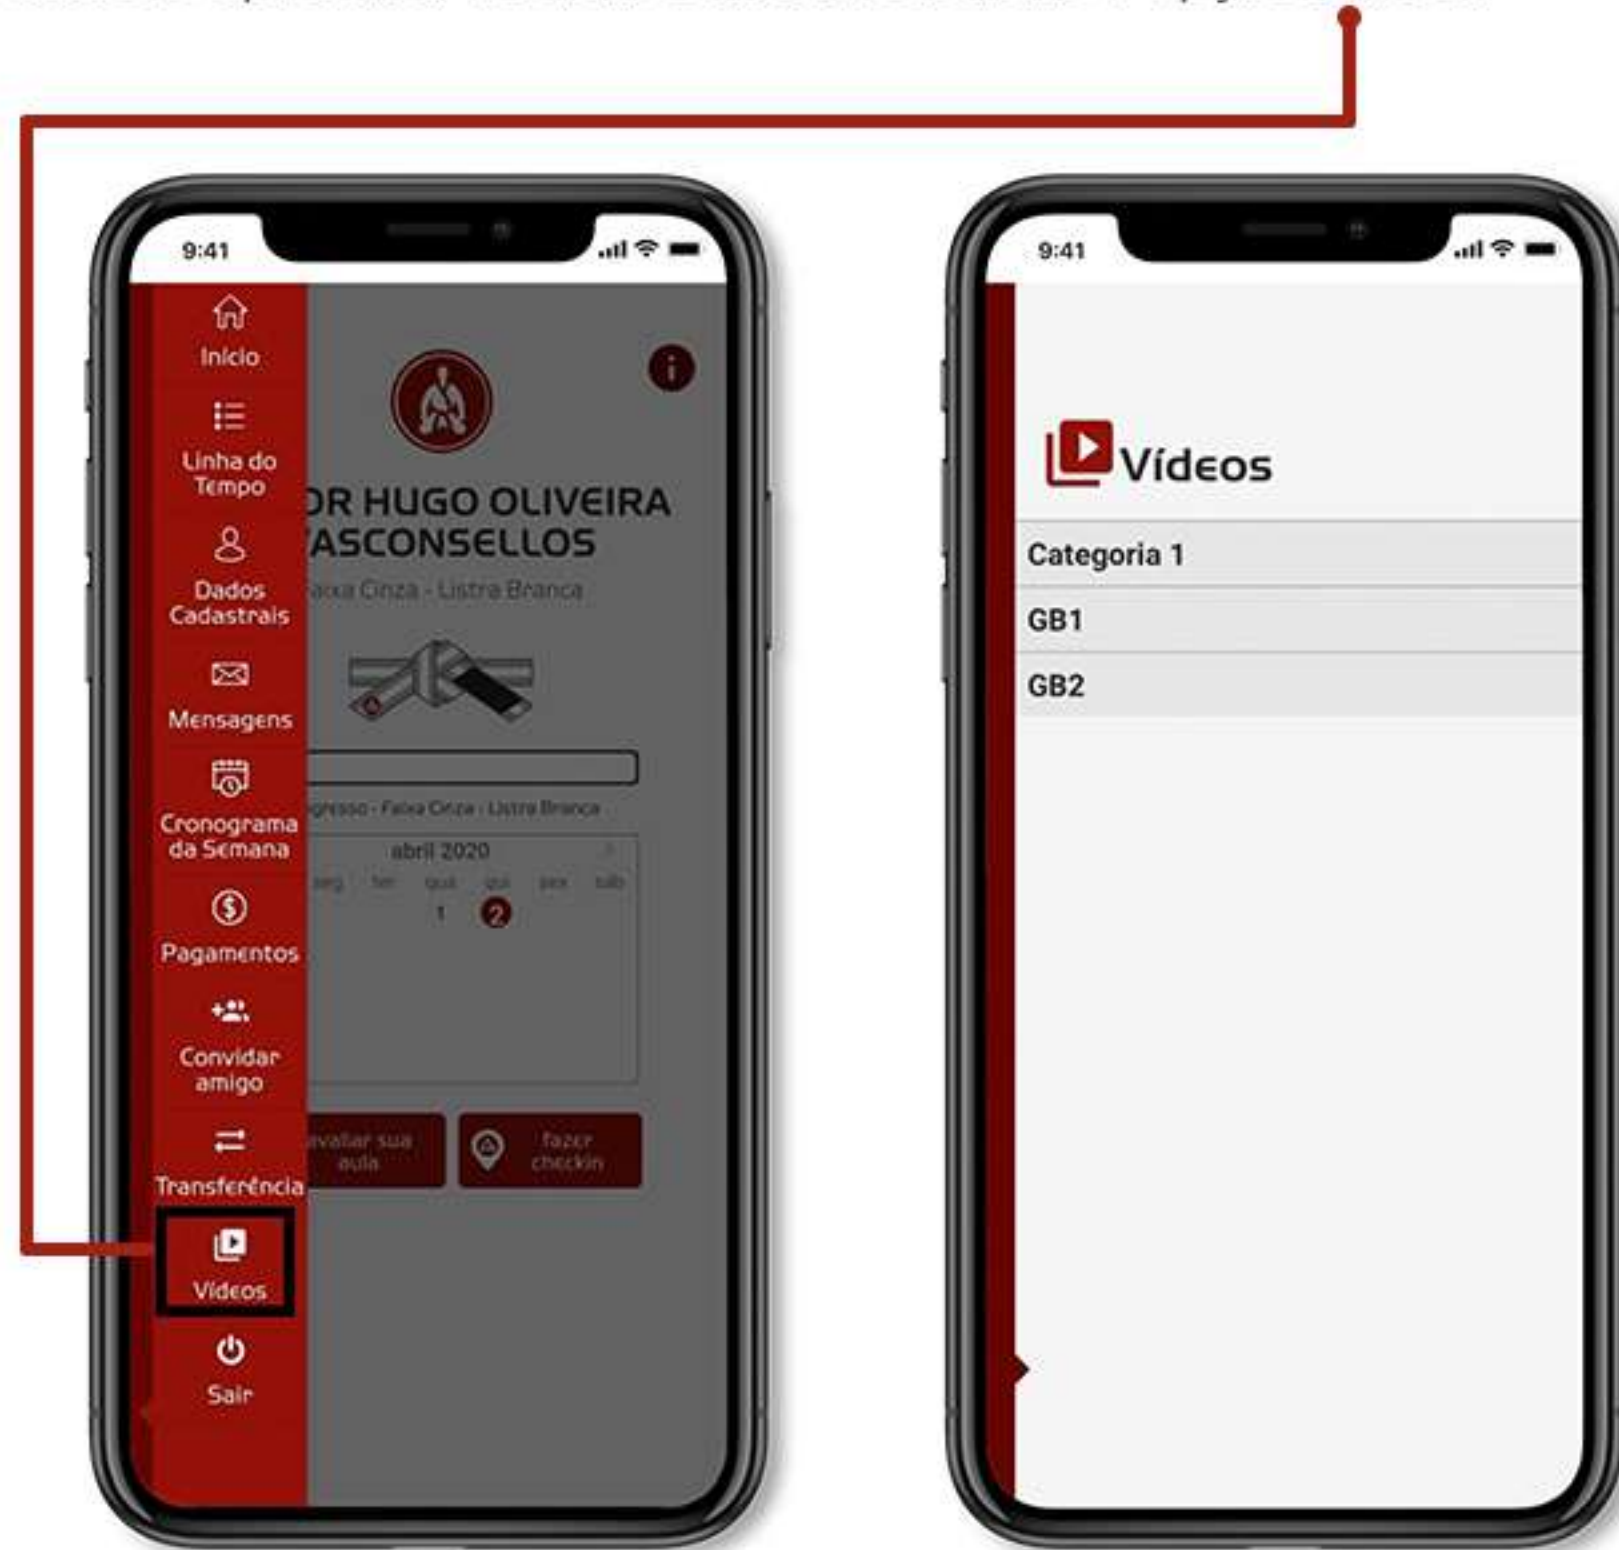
9:41

Início

Linha do Tempo

Dados Cadastrais

Mensagens

Cronograma da Semana

Pagamentos

Convidar amigo

Transferência

Vídeos

Sair

DR HUGO OLIVEIRA
ASCONSELLOS
aixa Cinza - Listra Branca

gresso - Faixa Cinza - Listra Branca

abril 2020

seg ter qua qui sex sáb

1 2

avaliar sua aula

fazer checkin

9:41

Vídeos

Categoria 1

GB1

GB2